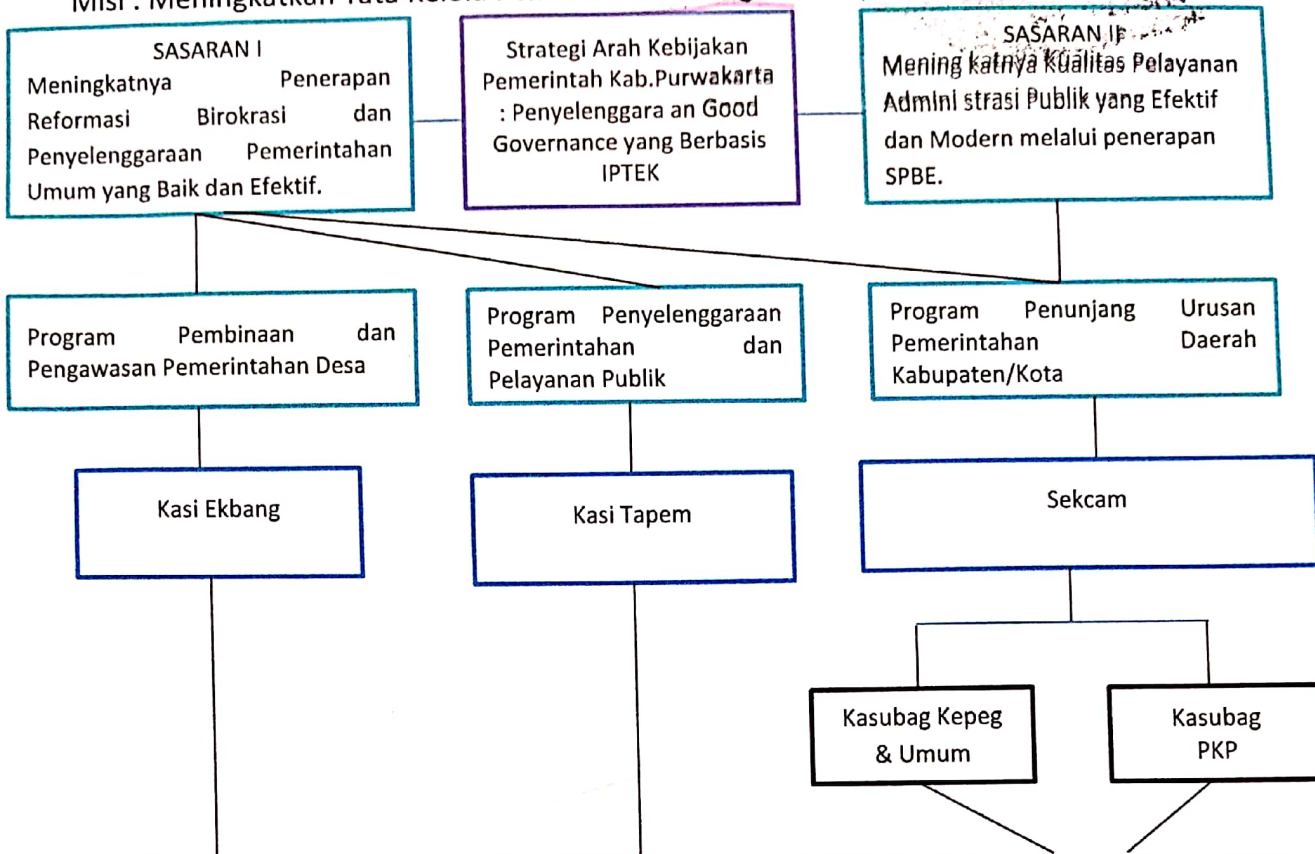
Misi : Meningkatkan Tata Kelola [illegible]

SASARAN I
Meningkatnya Penerapan Reformasi Birokrasi dan Penyelenggaraan Pemerintahan Umum yang Baik dan Efektif.

Strategi Arah Kebijakan Pemerintah Kab.Purwakarta : Penyelenggara an Good Governance yang Berbasis IPTEK

SASARAN II
Mening katnya Kualitas Pelayanan Admini strasi Publik yang Efektif dan Modern melalui penerapan SPBE.

Program Pembinaan dan Pengawasan Pemerintahan Desa

Program Penyelenggaraan Pemerintahan dan Pelayanan Publik

Program Penunjang Urusan Pemerintahan Daerah Kabupaten/Kota

Kasi Ekbang

Kasi Tapem

Sekcam

Kasubag Kepeg & Umum

Kasubag PKP